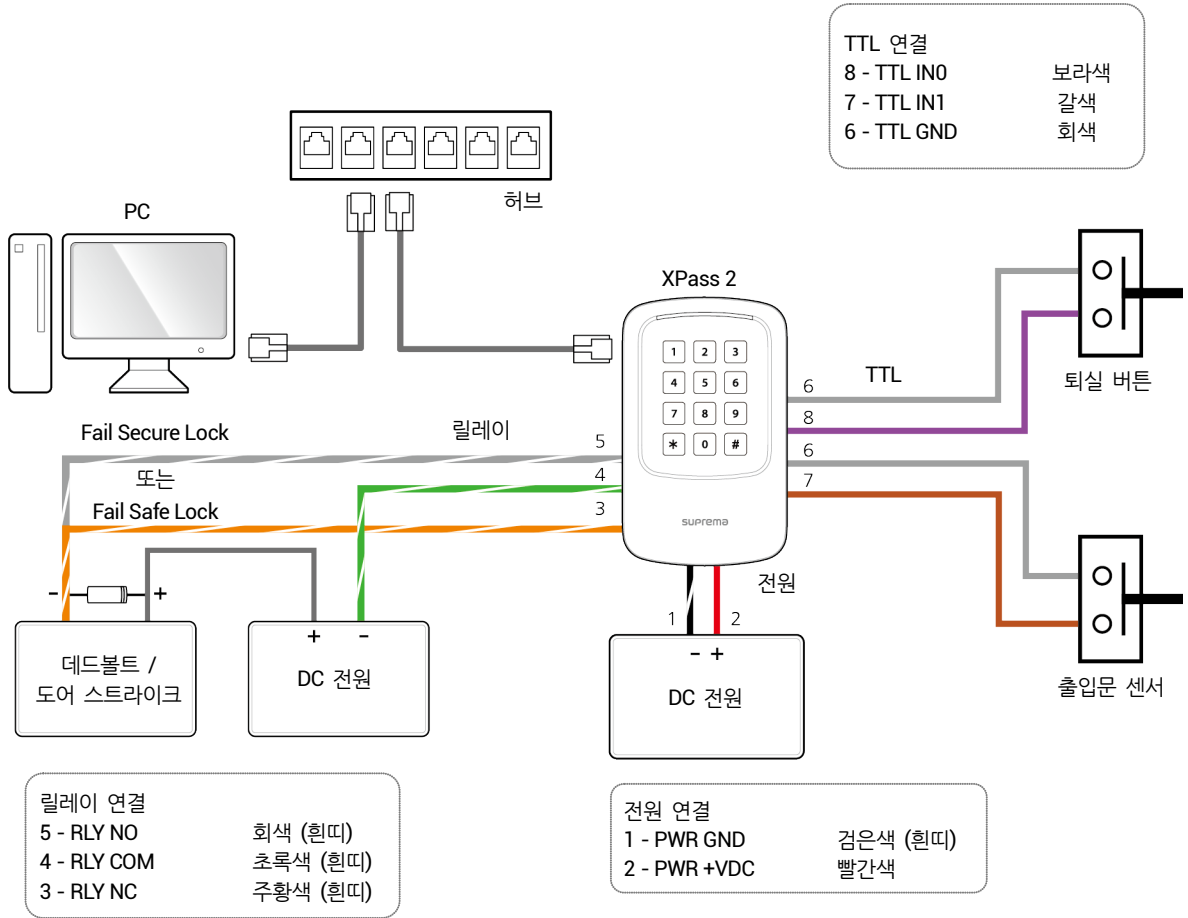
TTL 연결
8 - TTL IN0 보라색
7 - TTL IN1 갈색
6 - TTL GND 회색

허브

PC

XPass 2

1 2 3
4 5 6
7 8 9
* 0 #

suprema

6 TTL
8
6
7

퇴실 버튼

Fail Secure Lock
릴레이
5
4
또는
Fail Safe Lock
3

- +

데드볼트 /
도어 스트라이크

+ -
DC 전원

전원
1 2
- +
DC 전원

출입문 센서

릴레이 연결
5 - RLY NO 회색 (흰띠)
4 - RLY COM 초록색 (흰띠)
3 - RLY NC 주황색 (흰띠)

전원 연결
1 - PWR GND 검은색 (흰띠)
2 - PWR +VDC 빨간색